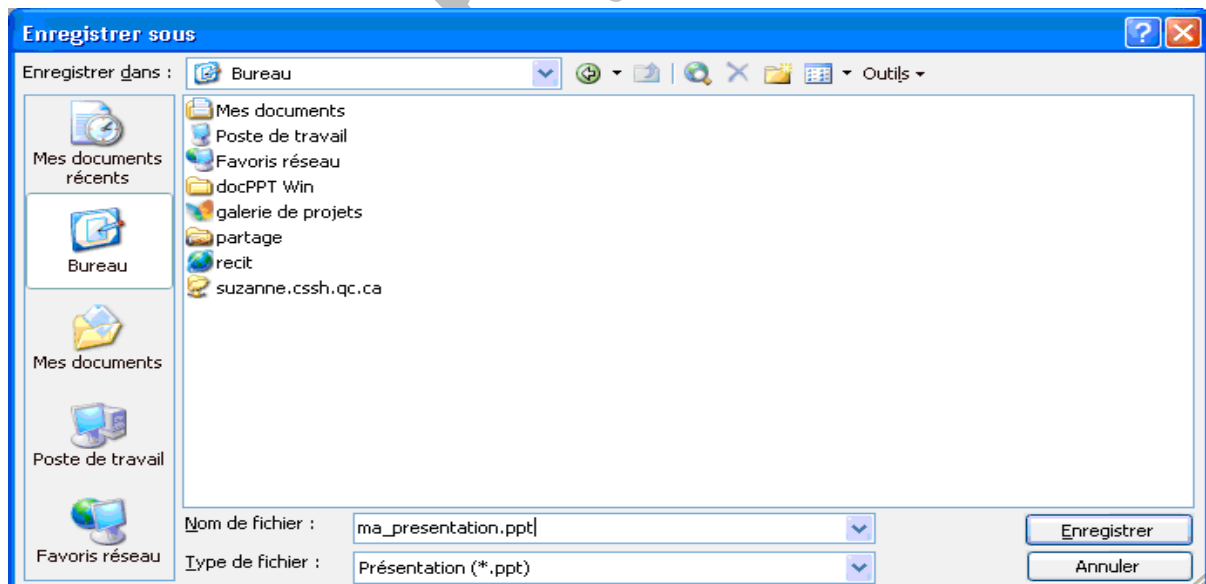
Enregistrer sous

Enregistrer dans : Bureau

Outils

Mes documents récents

Bureau

Mes documents

Poste de travail

Favoris réseau

Mes documents
Poste de travail
Favoris réseau
docPPT Win
galerie de projets
partage
recit
suzanne.cssh.qc.ca

Nom de fichier : ma_presentation.ppt

Type de fichier : Présentation (*.ppt)

Enregistrer

Annuler